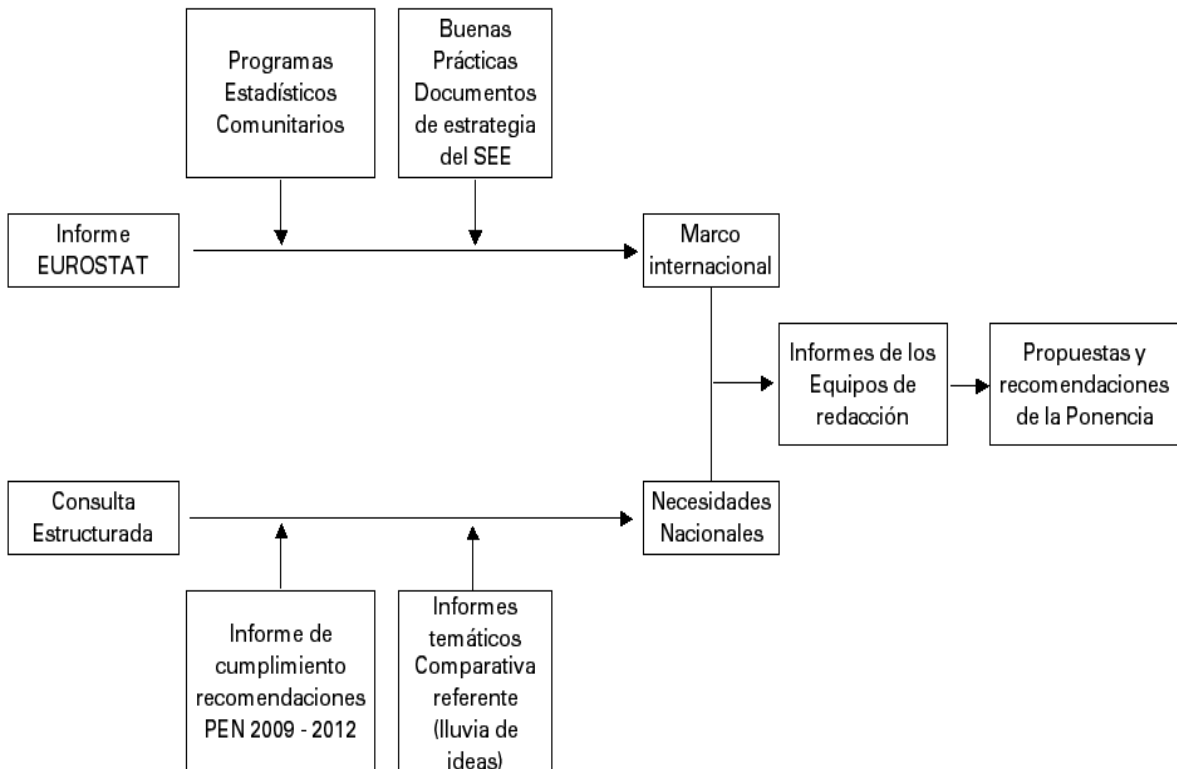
Programas Estadísticos Comunitarios

Buenas Prácticas Documentos de estrategia del SEE

Informe EUROSTAT

Marco internacional

Informes de los Equipos de redacción

Propuestas y recomendaciones de la Ponencia

Consulta Estructurada

Necesidades Nacionales

Informe de cumplimiento recomendaciones PEN 2009 - 2012

Informes temáticos Comparativa referente (lluvia de ideas)